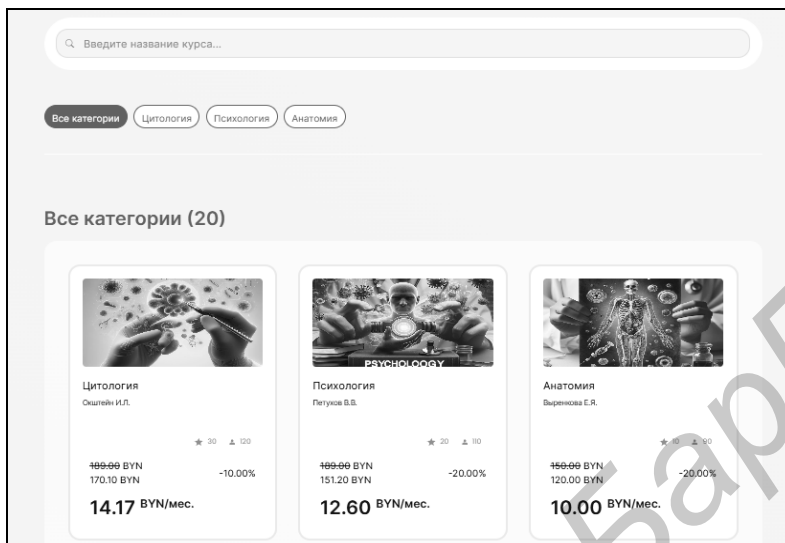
Введите название курса...

Все категории Цитология Психология Анатомия

Все категории (20)

PSYCHOLOGY

Цитология
Окштейн И.Л.

30 120

~~189.00 BYN~~
170.10 BYN
-10.00%

14.17 BYN/мес.

Психология
Петухов В.В.

20 110

~~189.00 BYN~~
151.20 BYN
-20.00%

12.60 BYN/мес.

Анатомия
Выренкова Е.Я.

10 90

~~150.00 BYN~~
120.00 BYN
-20.00%

10.00 BYN/мес.

Бар